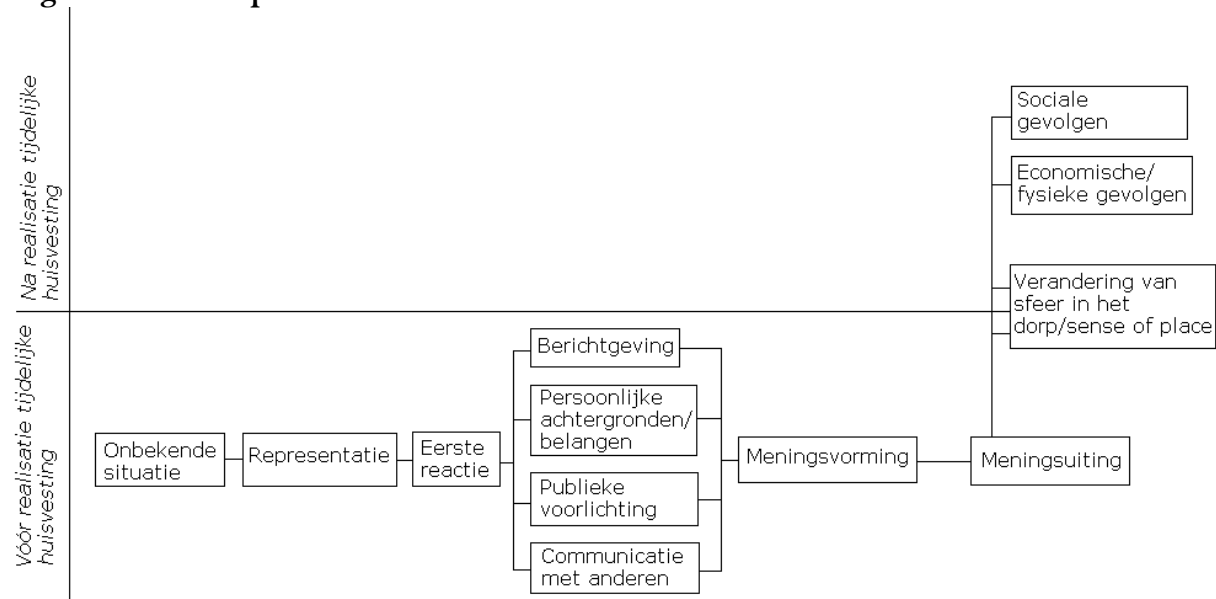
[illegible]

Na realisatie tijdelijke huisvesting

Vóór realisatie tijdelijke huisvesting

Sociale gevolgen

Economische/ fysieke gevolgen

Verandering van sfeer in het dorp/sense of place

Onbekende situatie

Representatie

Eerste reactie

Berichtgeving

Persoonlijke achtergronden/ belangen

Publieke voorlichting

Communicatie met anderen

Meningsvorming

Meningsuiting